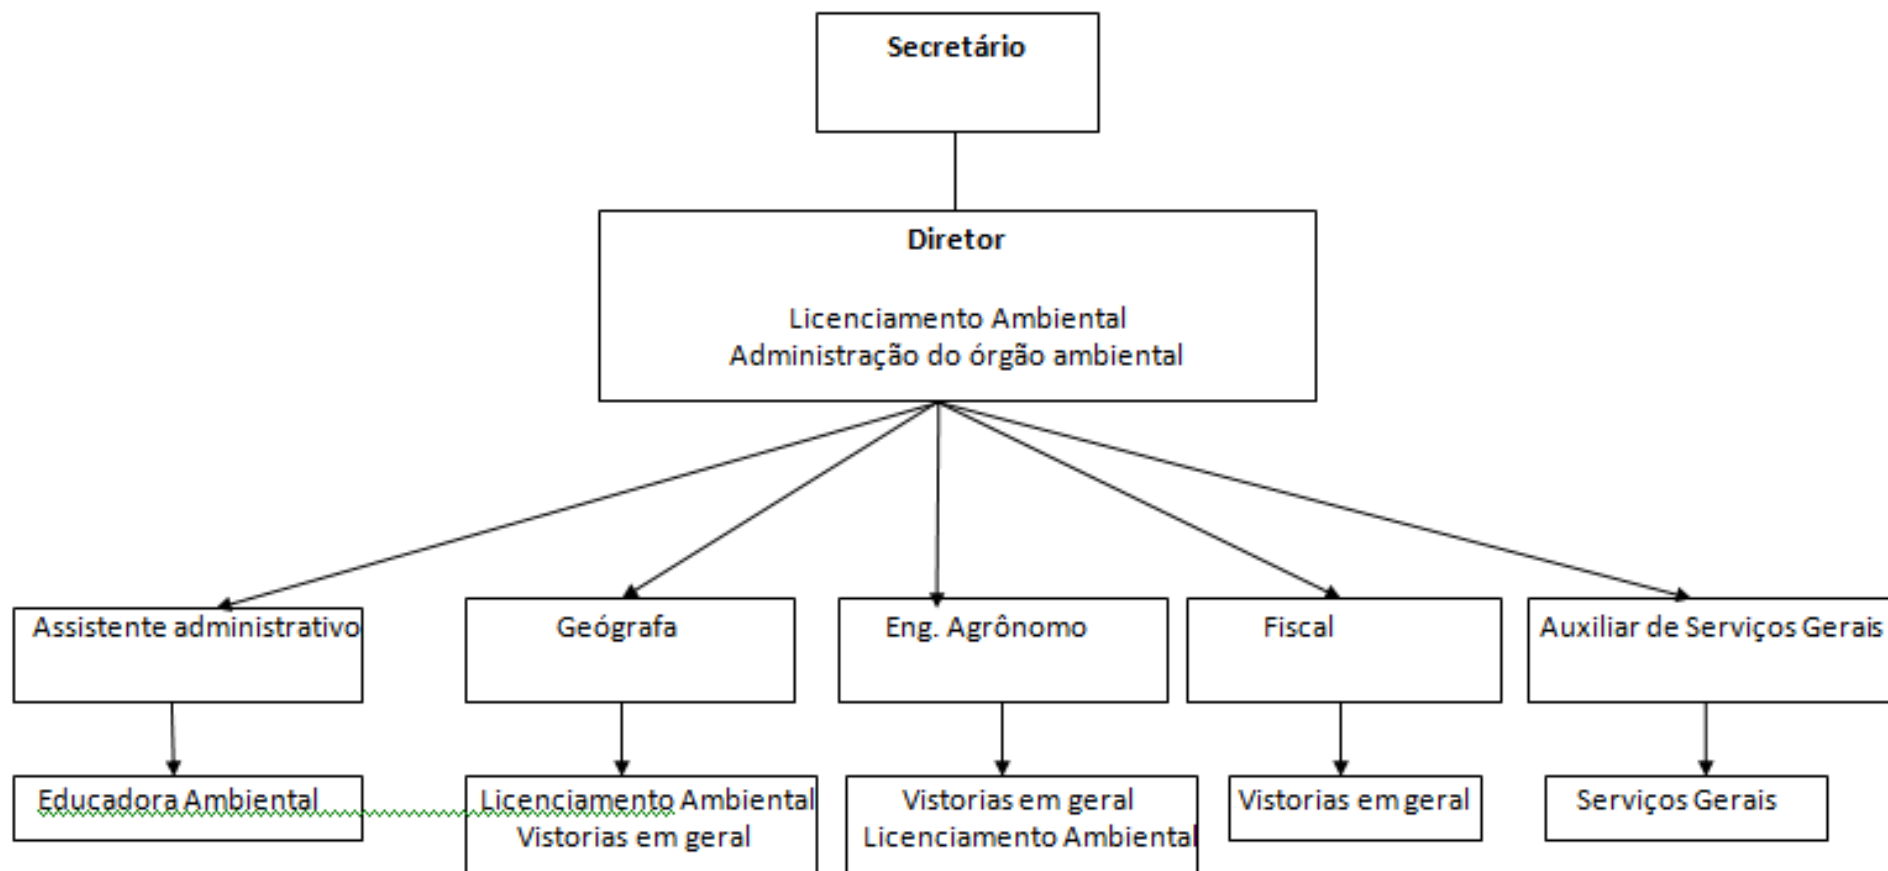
Secretário

Diretor

Licenciamento Ambiental
Administração do órgão ambiental

Assistente administrativo

Educadora Ambiental

Geógrafa

Licenciamento Ambiental
Vistorias em geral

Eng. Agrônomo

Vistorias em geral
Licenciamento Ambiental

Fiscal

Vistorias em geral

Auxiliar de Serviços Gerais

Serviços Gerais